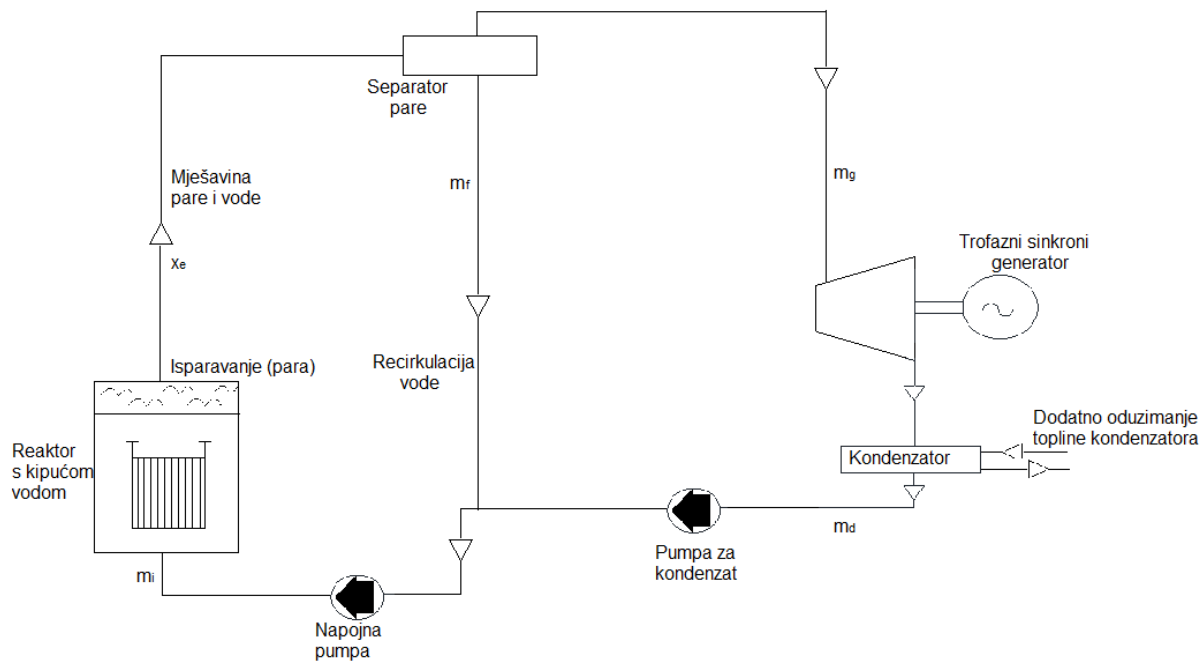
Separator pare

Mješavina pare i vode

$x_e$

$m_f$

$m_g$

Trofazni sinkroni generator

Isparavanje (para)

Recirkulacija vode

Reaktor s kipućom vodom

Dodatno oduzimanje topline kondenzatora

Kondenzator

$m_i$

$m_d$

Pumpa za kondenzat

Napojna pumpa